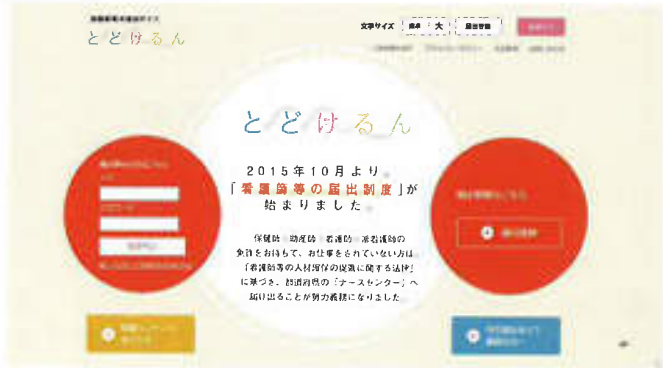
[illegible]
とどけるん

文字サイズ 標準 大 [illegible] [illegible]

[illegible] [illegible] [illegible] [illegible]

とどけるん

2015年10月より
「看護師等の届出制度」が
始まりました

保健師・助産師・看護師・准看護師の免許をお持ちで、お仕事をされていない方は「看護師等の人材確保の促進に関する法律」に基づき、都道府県の「ナースセンター」へ届け出ることが努力義務になりました

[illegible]
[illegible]
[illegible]
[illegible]
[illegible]

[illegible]
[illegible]

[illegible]

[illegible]